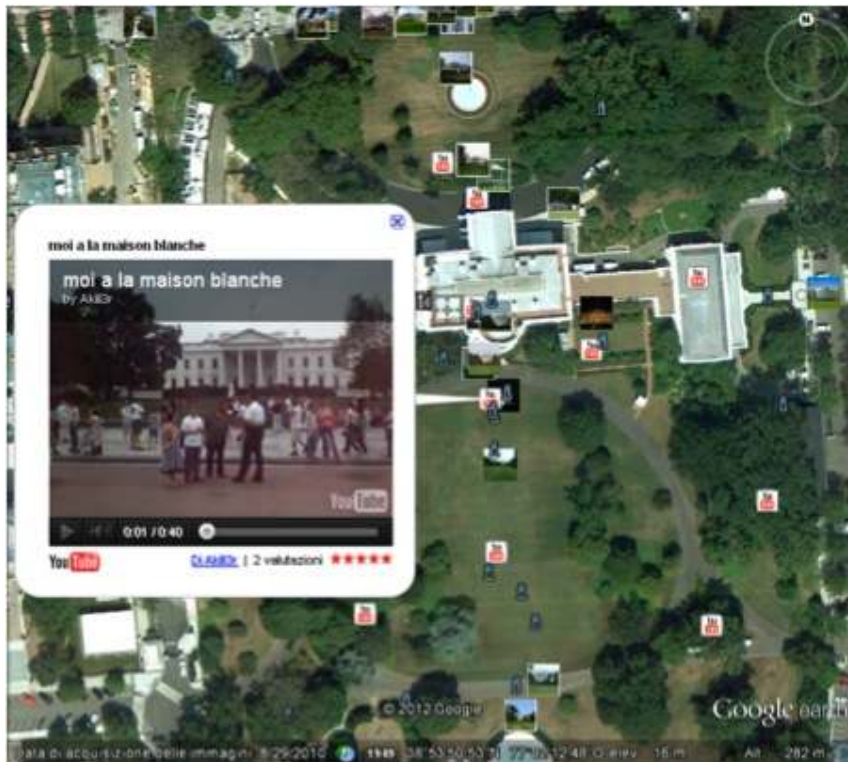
moi a la maison blanche

moi a la maison blanche
by AkiEb

YouTube

0:01 / 0:40

YouTube

Di AkiEb | 2 valutazioni ★★★★★

N

© 2012 Google

Google earth

Data di acquisizione delle immagini: 8/29/2010 1949 38°53'50.53" N 77°2'12.48" O elev 16 m Alt 282 m